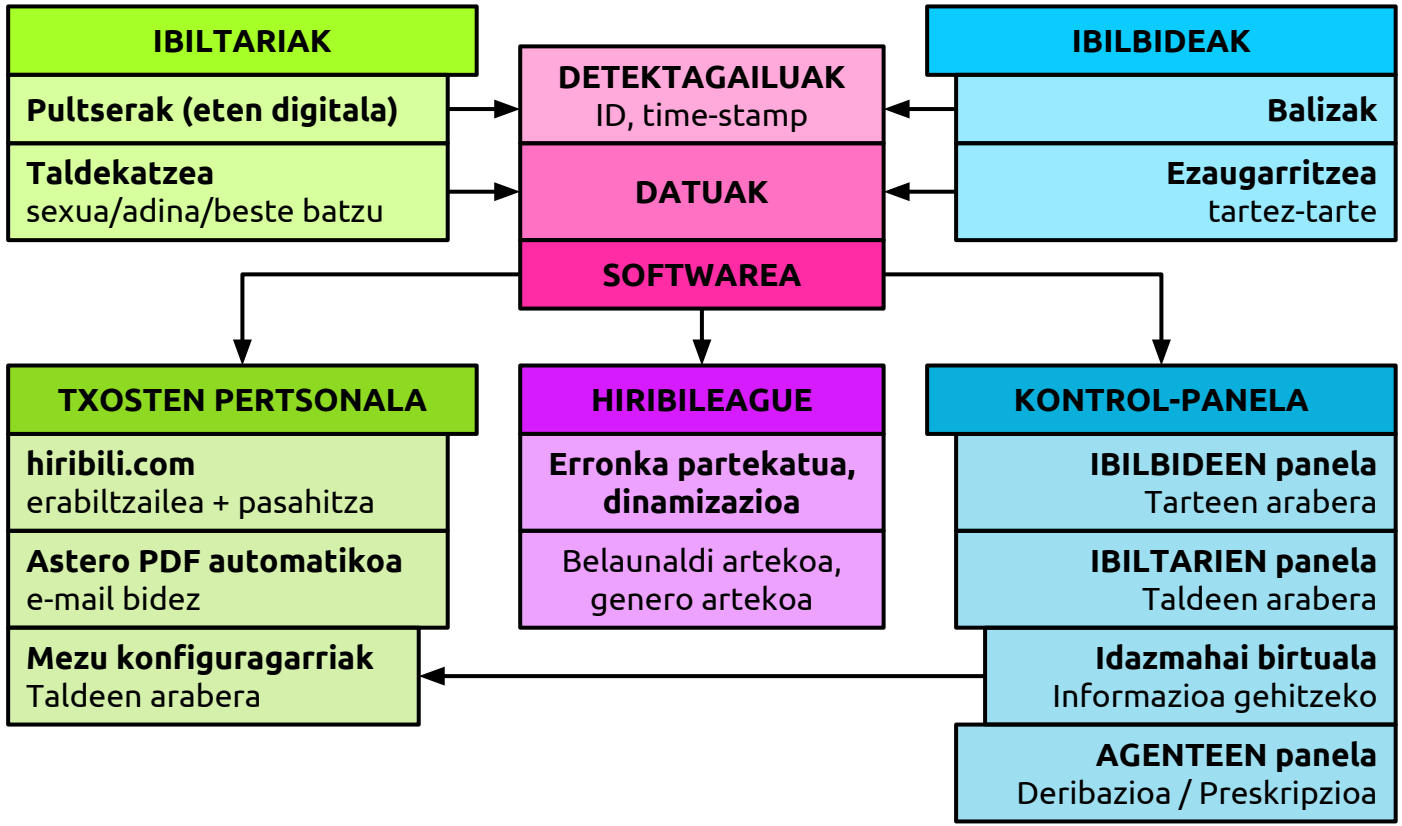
IBILTARIAK

Pultserak (eten digitala)

Taldekatzea
sexua/adina/beste batzu

DETEKTAGAILUAK
ID, time-stamp

DATUAK

SOFTWAREA

IBILBIDEAK

Balizak

Ezaugarritzea
tartez-tarte

TXOSTEN PERTSONALA

hiribili.com
erabiltzailea + pasahitza

Astero PDF automatikoa
e-mail bidez

Mezu konfiguragarriak
Taldeen arabera

HIRIBILEAGUE

Erronka partekatua, dinamizazioa

Belaunaldi artekoa, genero artekoa

KONTROL-PANELA

IBILBIDEEN panela
Tarteen arabera

IBILTARIEN panela
Taldeen arabera

Idazmahai birtuala
Informazioa gehitzeko

AGENTEEN panela
Deribazioa / Preskripzioa